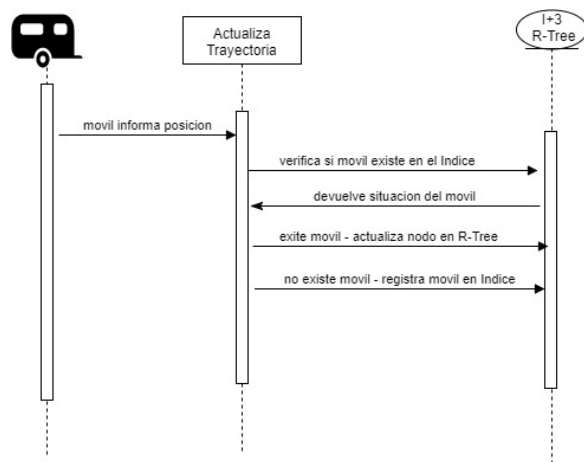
Actualiza Trayectoria

I+3 R-Tree

movil informa posicion

verifica si movil existe en el Indice

devuelve situacion del movil

exite movil - actualiza nodo en R-Tree

no existe movil - registra movil en Indice